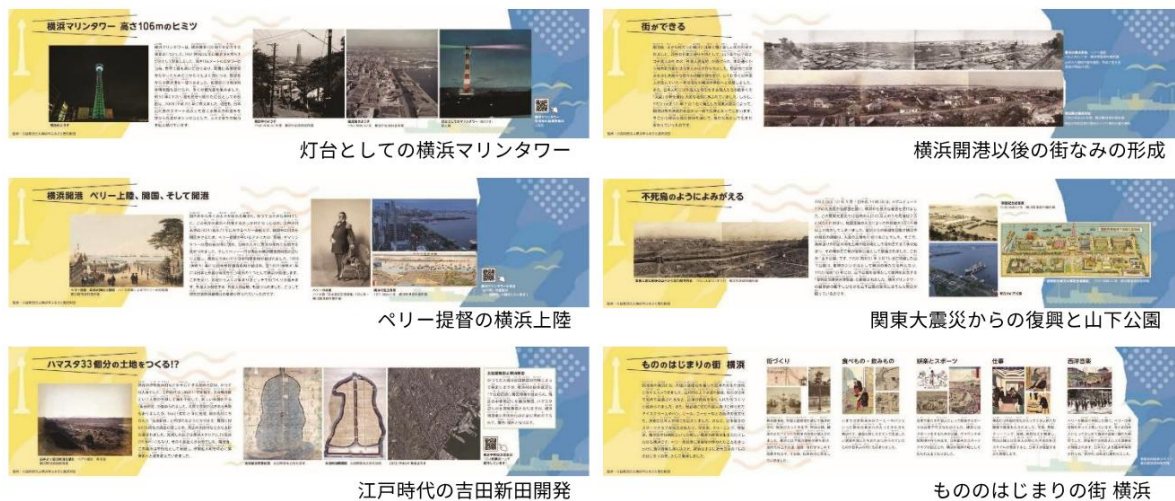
横浜マリンタワー 高さ106mのヒミツ

灯台としての横浜マリンタワー

街ができる

横浜開港以後の街なみの形成

横浜開港 ペリー上陸、開国、そして開港

ペリー提督の横浜上陸

不死鳥のようによみがえる

関東大震災からの復興と山下公園

ハマスタ33個分の土地をつくる!?

江戸時代の吉田新田開発

もののはじまりの街 横浜

街づくり

食べもの・飲みもの

娯楽とスポーツ

仕事

西洋音楽

もののはじまりの街 横浜